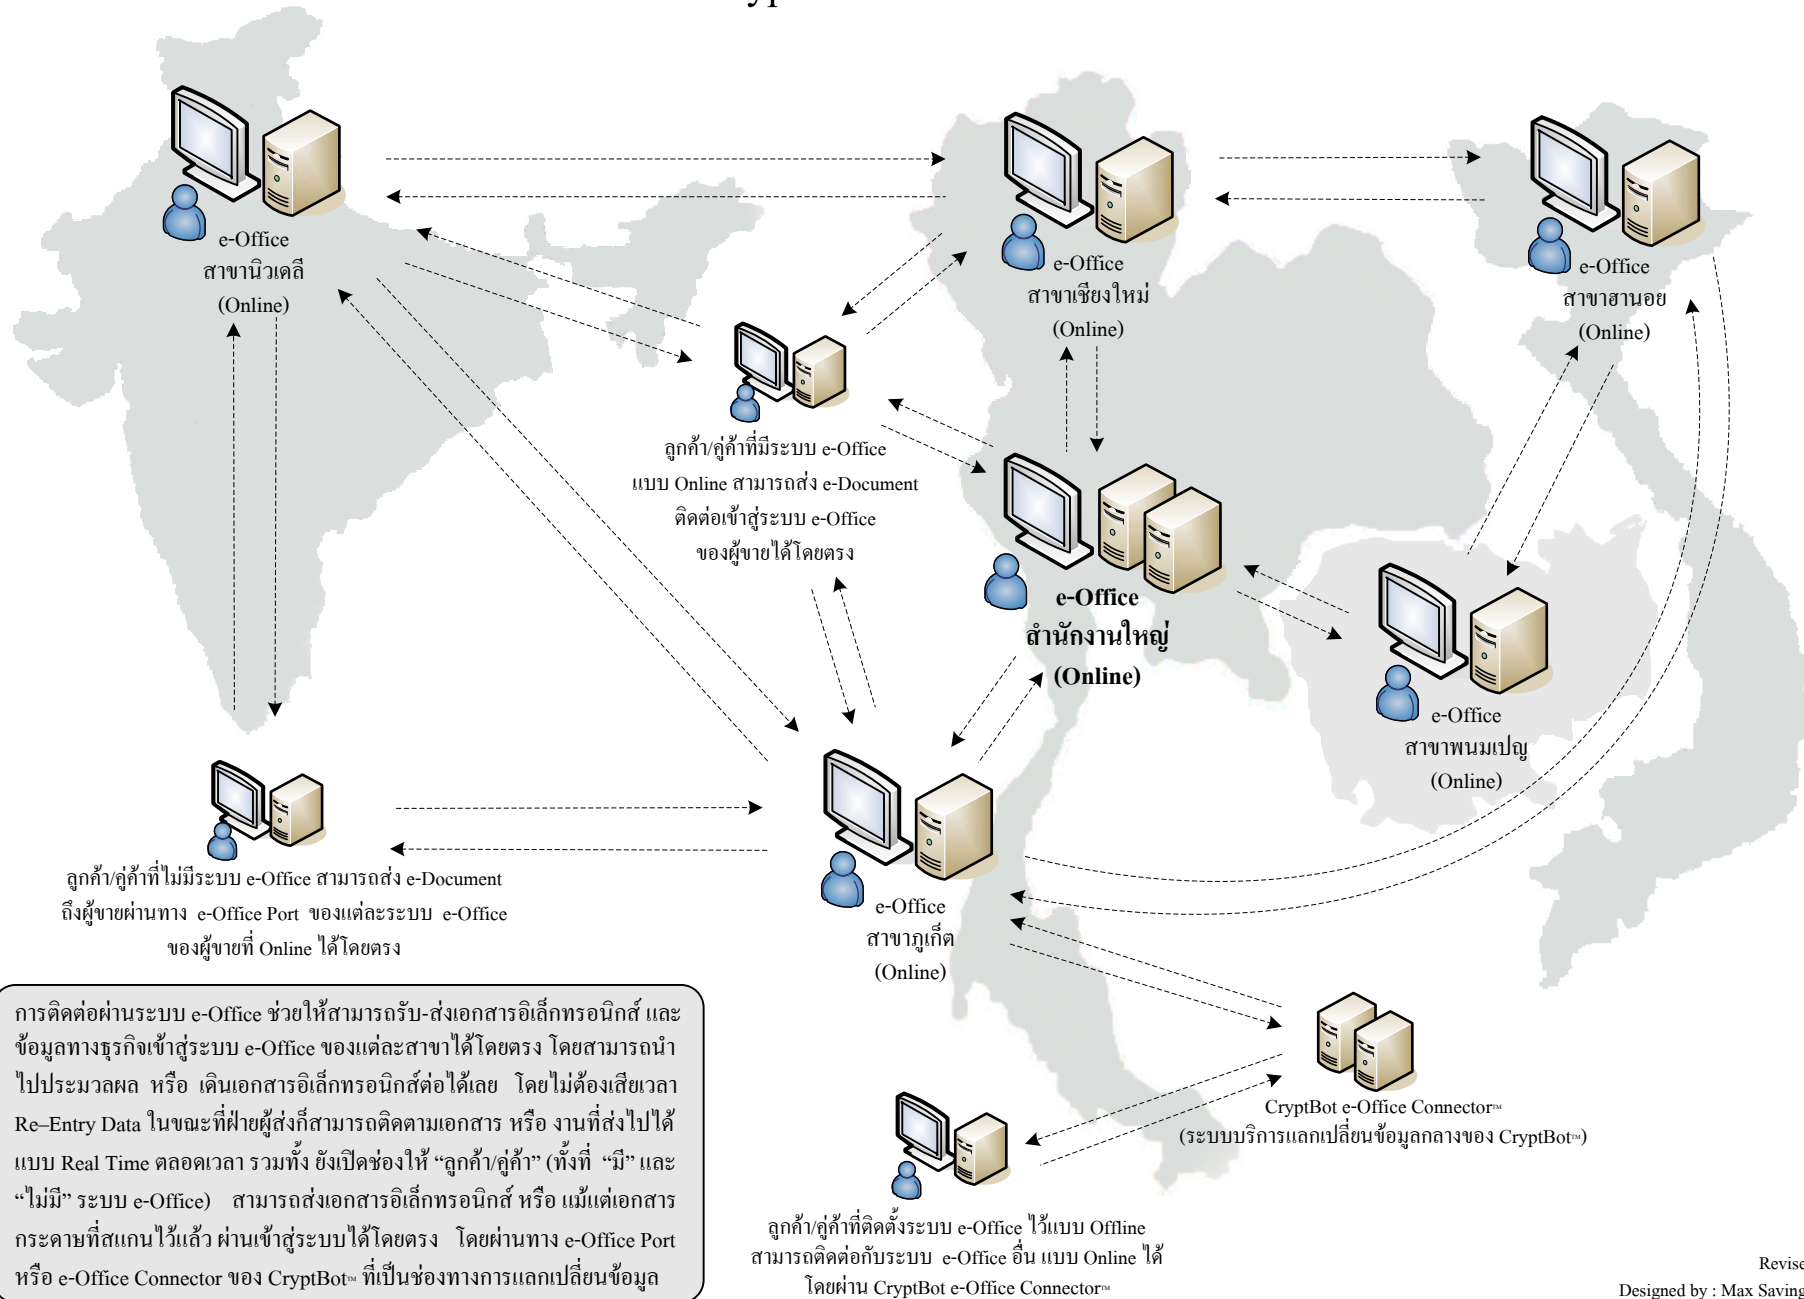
e-Office
สาขานิวเดลี
(Online)

e-Office
สาขาเชียงใหม่
(Online)

e-Office
สาขาฮานอย
(Online)

ลูกค้า/คู่ค้าที่มีระบบ e-Office แบบ Online สามารถส่ง e-Document ติดต่อเข้าสู่ระบบ e-Office ของผู้ขายได้โดยตรง

e-Office
สำนักงานใหญ่
(Online)

e-Office
สาขาพนมเปญ
(Online)

ลูกค้า/คู่ค้าที่ไม่มีระบบ e-Office สามารถส่ง e-Document ถึงผู้ขายผ่านทาง e-Office Port ของแต่ละระบบ e-Office ของผู้ขายที่ Online ได้โดยตรง

e-Office
สาขาภูเก็ต
(Online)

การติดต่อผ่านระบบ e-Office ช่วยให้สามารถรับ-ส่งเอกสารอิเล็กทรอนิกส์ และข้อมูลทางธุรกิจเข้าสู่ระบบ e-Office ของแต่ละสาขาได้โดยตรง โดยสามารถนำไปประมวลผล หรือ เดินเอกสารอิเล็กทรอนิกส์ต่อได้เลย โดยไม่ต้องเสียเวลา Re–Entry Data ในขณะที่ฝ่ายผู้ส่งก็สามารถติดตามเอกสาร หรือ งานที่ส่งไปได้แบบ Real Time ตลอดเวลา รวมทั้ง ยังเปิดช่องให้ "ลูกค้า/คู่ค้า" (ทั้งที่ "มี" และ "ไม่มี" ระบบ e-Office) สามารถส่งเอกสารอิเล็กทรอนิกส์ หรือ แม้แต่เอกสารกระดาษที่สแกนไว้แล้ว ผ่านเข้าสู่ระบบได้โดยตรง โดยผ่านทาง e-Office Port หรือ e-Office Connector ของ CryptBot™ ที่เป็นช่องทางการแลกเปลี่ยนข้อมูล

CryptBot e-Office Connector™
(ระบบบริการแลกเปลี่ยนข้อมูลกลางของ CryptBot™)

ลูกค้า/คู่ค้าที่ติดตั้งระบบ e-Office ไว้แบบ Offline สามารถติดต่อกับระบบ e-Office อื่น แบบ Online ได้ โดยผ่าน CryptBot e-Office Connector™

Revise
Designed by : Max Saving